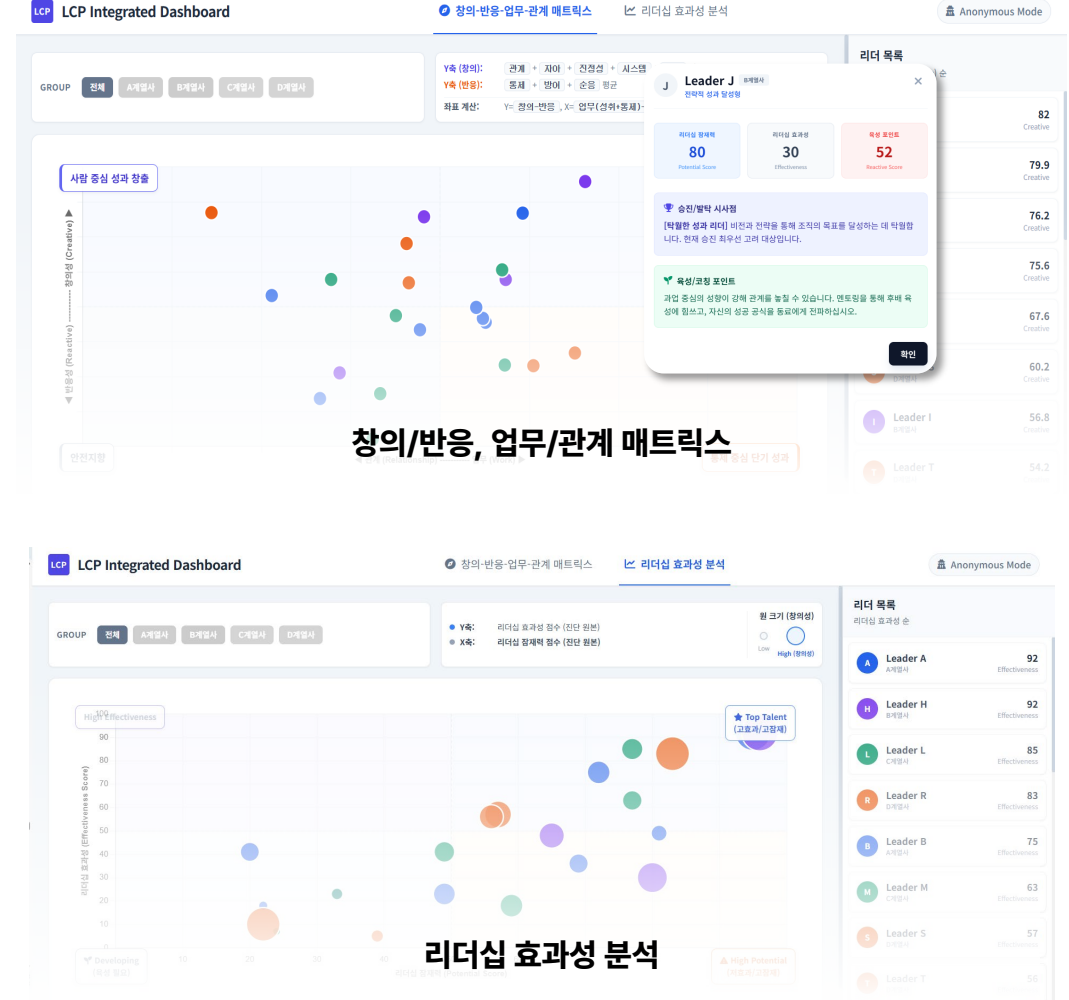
LCP LCP Integrated Dashboard

창의-반응-업무-관계 매트릭스 | 리더십 효과성 분석 | Anonymous Mode

GROUP 전체 A계열사 B계열사 C계열사 D계열사

Y축 (창의): 관계 + 자아 + 진정성 + 시스템
Y축 (반응): 통제 + 방어 + 순응 평균
좌표 계산: Y= 창의-반응 , X= 업무(성취+통제)-

Leader J B계열사
전략적 성과 달성형

| 리더십 잠재력 | 리더십 효과성 | 육성 포인트 |
|---|---|---|
| 80 | 30 | 52 |
| Potential Score | Effectiveness | Reactive Score |

승진/발탁 시사점
[탁월한 성과 리더] 비전과 전략을 통해 조직의 목표를 달성하는 데 탁월합니다. 현재 승진 최우선 고려 대상입니다.

육성/코칭 포인트
과업 중심의 성향이 강해 관계를 놓칠 수 있습니다. 멘토링을 통해 후배 육성에 힘쓰고, 자신의 성공 공식을 동료에게 전파하십시오.

확인

리더 목록

82 Creative
79.9 Creative
76.2 Creative
75.6 Creative
67.6 Creative
60.2 Creative
Leader I 56.8 Creative
Leader T 54.2

사람 중심 성과 창출

▲ 창의성 (Creative) ---- 반응성 (Reactive) ▼

안전지향

창의/반응, 업무/관계 매트릭스

LCP LCP Integrated Dashboard

창의-반응-업무-관계 매트릭스 | 리더십 효과성 분석 | Anonymous Mode

GROUP 전체 A계열사 B계열사 C계열사 D계열사

Y축: 리더십 효과성 점수 (진단 원본)
X축: 리더십 잠재력 점수 (진단 원본)

원 크기 (창의성)
Low High (창의성)

High Effectiveness

Top Talent (고효과/고잠재)

100 90 80 70 60 50 40 30 20

리더십 효과성 (Effectiveness Score)

Developing (육성 필요)

10 20 30 40

High Potential (저효과/고잠재)

리더 목록
리더십 효과성 순

| | | |
|---|---|---|
| Leader A A계열사 | 92 | Effectiveness |
| Leader H B계열사 | 92 | Effectiveness |
| Leader L C계열사 | 85 | Effectiveness |
| Leader R D계열사 | 83 | Effectiveness |
| Leader B A계열사 | 75 | Effectiveness |
| Leader M C계열사 | 63 | Effectiveness |
| Leader S | 57 | Effectiveness |
| Leader T | 56 | |

리더십 효과성 분석